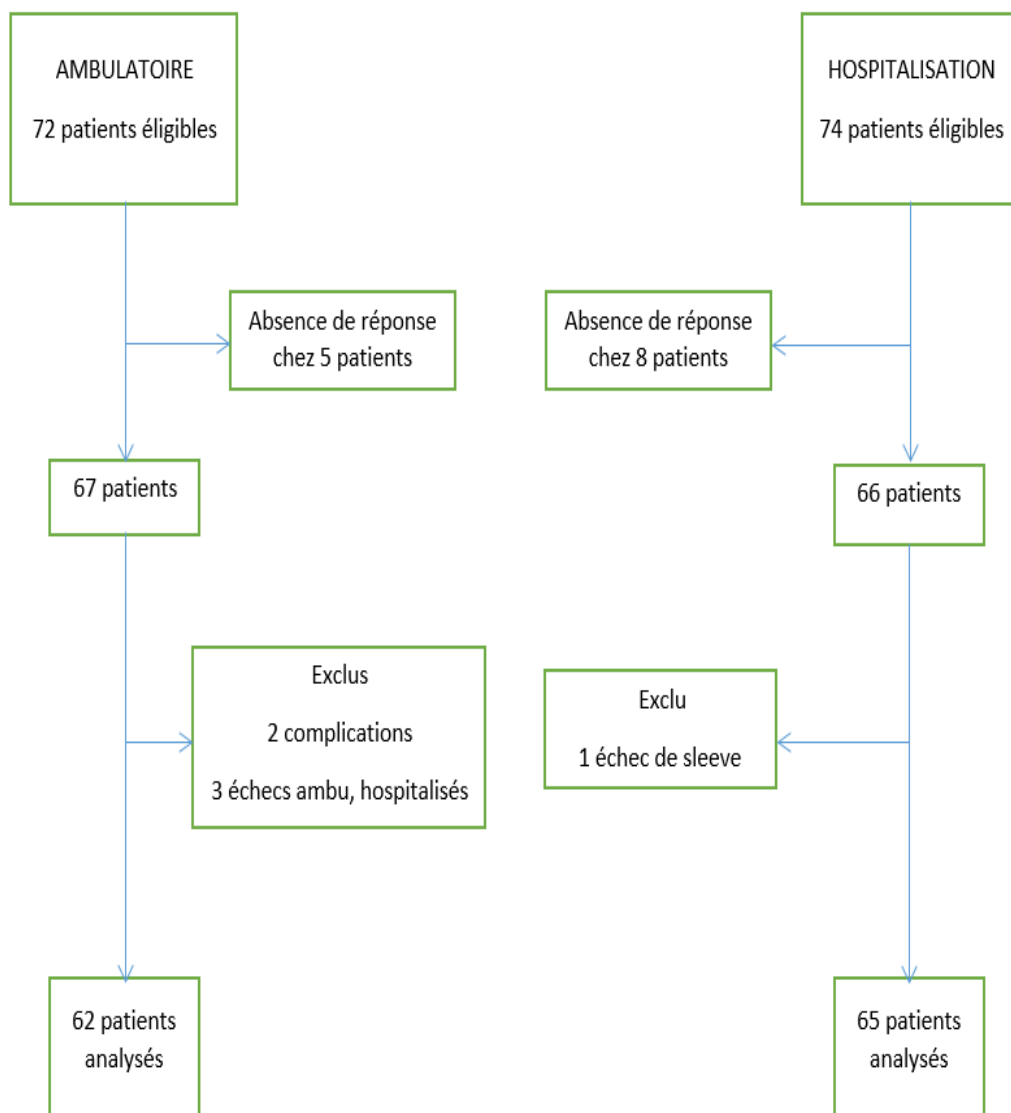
AMBULATOIRE

72 patients éligibles

HOSPITALISATION

74 patients éligibles

Absence de réponse chez 5 patients

Absence de réponse chez 8 patients

67 patients

66 patients

Exclus

2 complications

3 échecs ambu, hospitalisés

Exclu

1 échec de sleeve

62 patients analysés

65 patients analysés